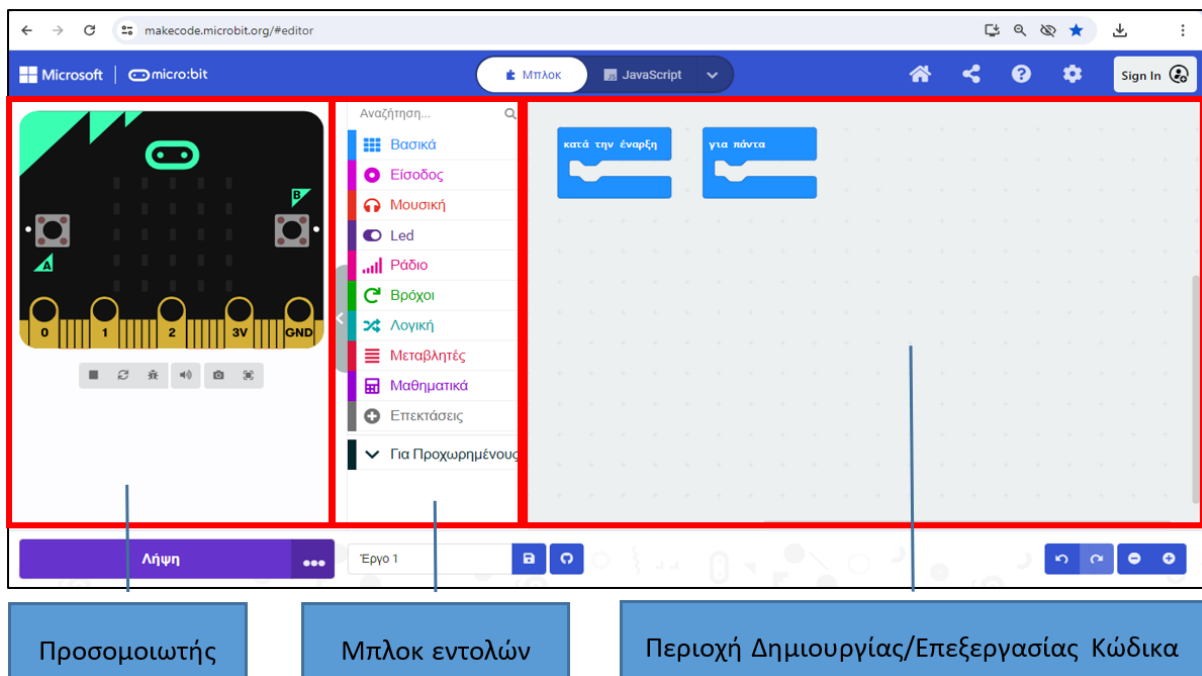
makecode.microbit.org/#editor

Microsoft | micro:bit

Μπλοκ JavaScript

Sign In

B

A

0 1 2 3V GND

Αναζήτηση...

Βασικά
Είσοδος
Μουσική
Led
Ράδιο
Βρόχοι
Λογική
Μεταβλητές
Μαθηματικά
Επεκτάσεις
Για Προχωρημένους

κατά την έναρξη

για πάντα

Λήψη

Έργο 1

Προσομοιωτής

Μπλοκ εντολών

Περιοχή Δημιουργίας/Επεξεργασίας Κώδικα